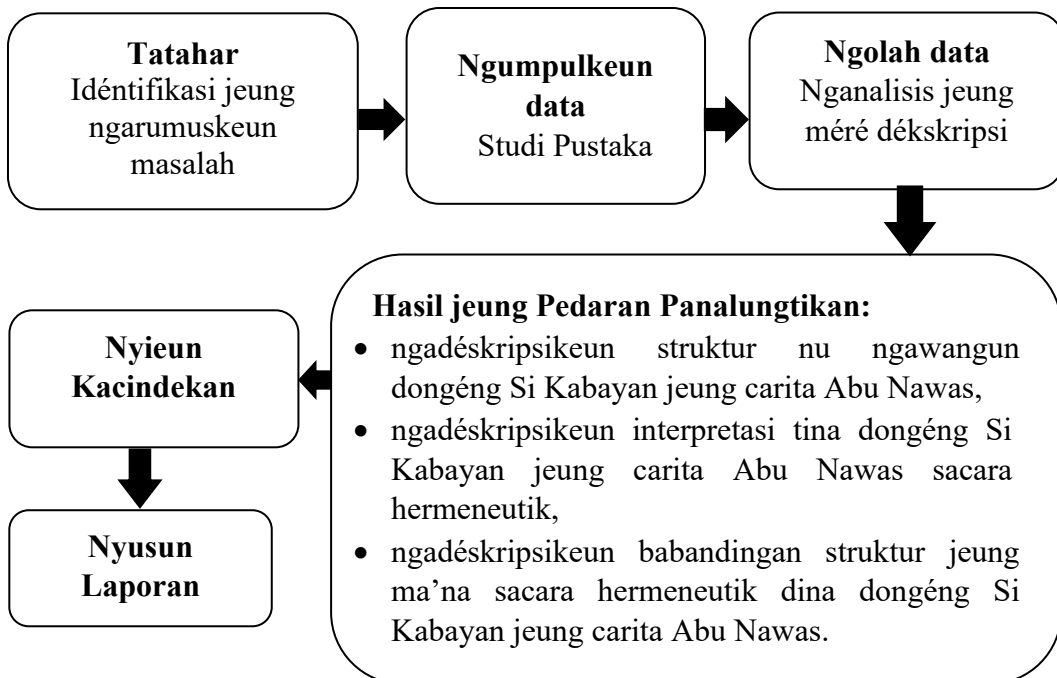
Tatahar
Idéntifikasi jeung ngarumuskeun masalah

Ngumpulkeun data
Studi Pustaka

Ngolah data
Nganalisis jeung méré dékskripsi

Hasil jeung Pedaran Panalungtikan:
• ngadéskripsikeun struktur nu ngawangun dongéng Si Kabayan jeung carita Abu Nawas,
• ngadéskripsikeun interpretasi tina dongéng Si Kabayan jeung carita Abu Nawas sacara hermeneutik,
• ngadéskripsikeun babandingan struktur jeung ma'na sacara hermeneutik dina dongéng Si Kabayan jeung carita Abu Nawas.

Nyieun Kacindekan

Nyusun Laporan